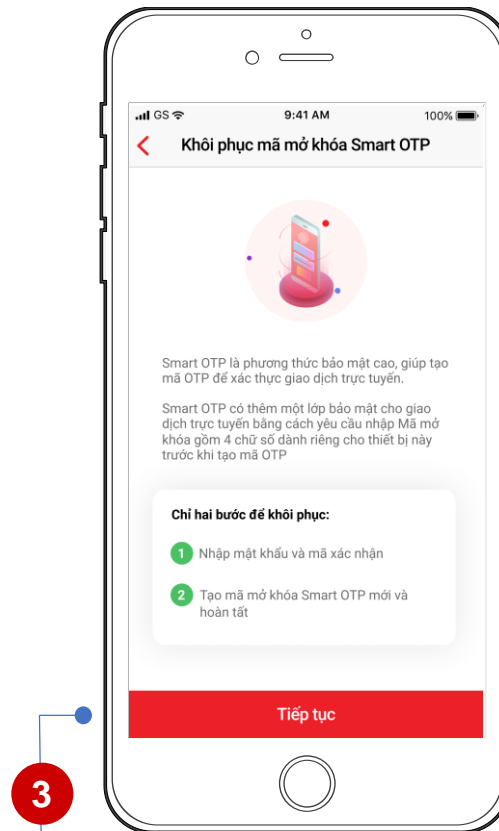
GS
9:41 AM
100%

Khôi phục mã mở khóa Smart OTP

Smart OTP là phương thức bảo mật cao, giúp tạo mã OTP để xác thực giao dịch trực tuyến.

Smart OTP có thêm một lớp bảo mật cho giao dịch trực tuyến bằng cách yêu cầu nhập Mã mở khóa gồm 4 chữ số dành riêng cho thiết bị này trước khi tạo mã OTP

Chỉ hai bước để khôi phục:

1 Nhập mật khẩu và mã xác nhận

2 Tạo mã mở khóa Smart OTP mới và hoàn tất

Tiếp tục

3